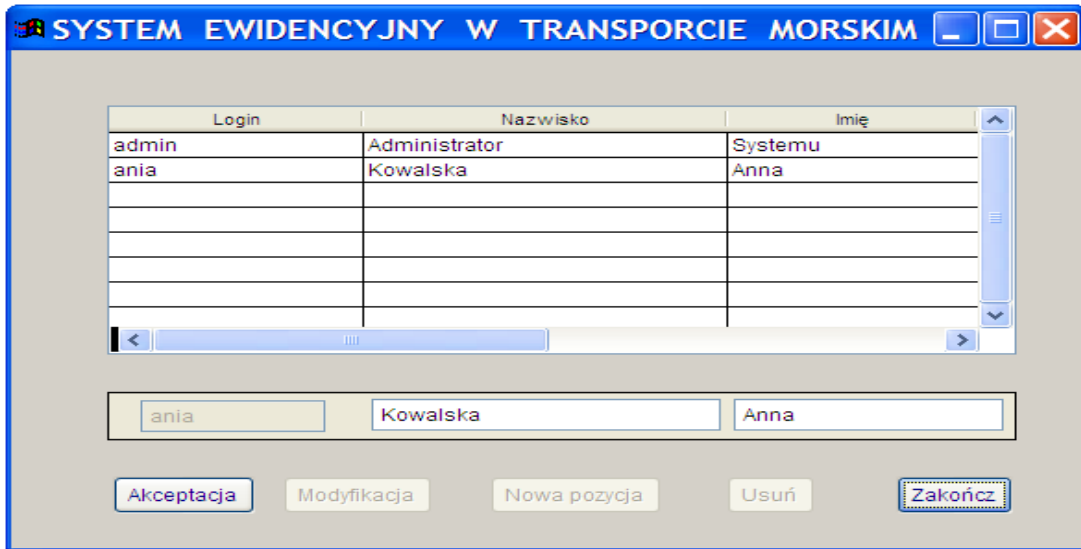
SYSTEM EWIDENCYJNY W TRANSPORCIE MORSKIM

| Login | Nazwisko | Imię |
|---|---|---|
| admin | Administrator | Systemu |
| ania | Kowalska | Anna |
| | | |
| | | |
| | | |
| | | |
| | | |
| | | |

ania
Kowalska
Anna

Akceptacja
Modyfikacja
Nowa pozycja
Usuń
Zakończ